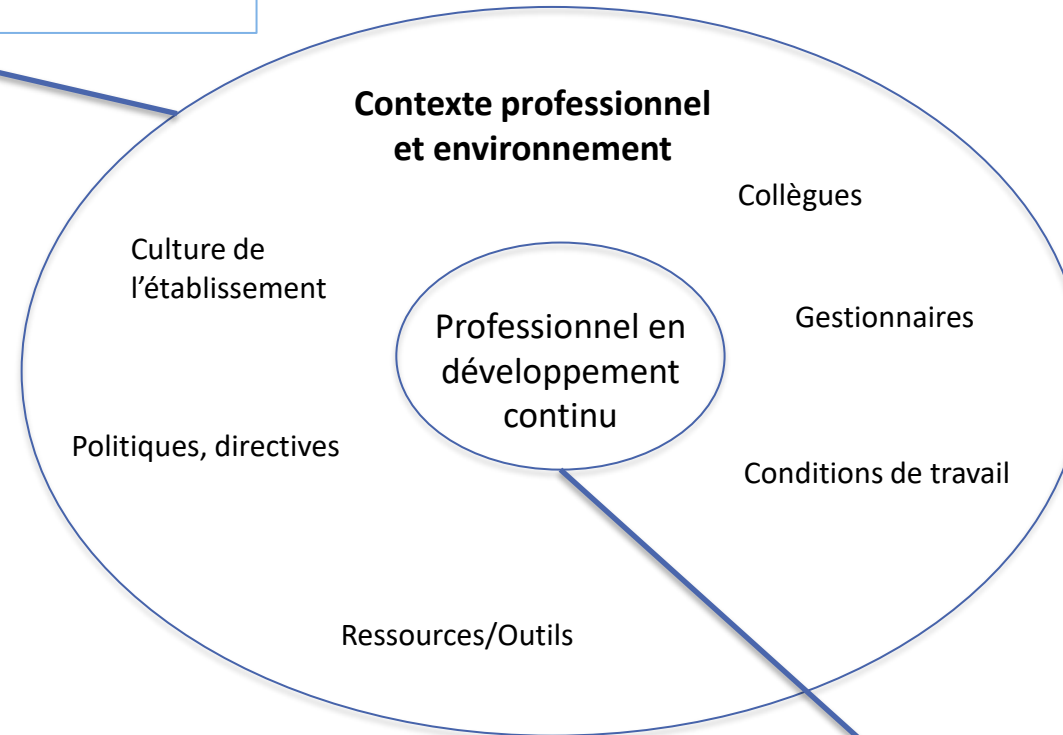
**Contexte professionnel et environnement**

Collègues

Culture de l'établissement

Professionnel en développement continu

Gestionnaires

Politiques, directives

Conditions de travail

Ressources/Outils